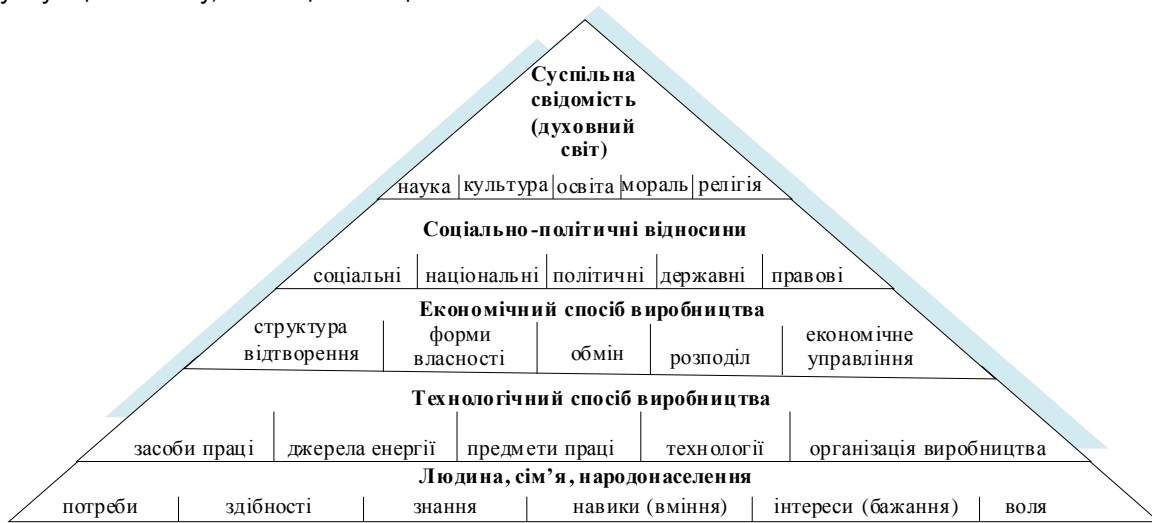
Суспільна свідомість (духовний світ)

| наука | культура | освіта | мораль | релігія |
|---|---|---|---|---|

Соціально-політичні відносини

| соціальні | національні | політичні | державні | правові |
|---|---|---|---|---|

Економічний спосіб виробництва

| структура відтворення | форми власності | обмін | розподіл | економічне управління |
|---|---|---|---|---|

Технологічний спосіб виробництва

| засоби праці | джерела енергії | предмети праці | технології | організація виробництва |
|---|---|---|---|---|

Людина, сім'я, народонаселення

| потреби | здібності | знання | навики (вміння) | інтереси (бажання) | воля |
|---|---|---|---|---|---|